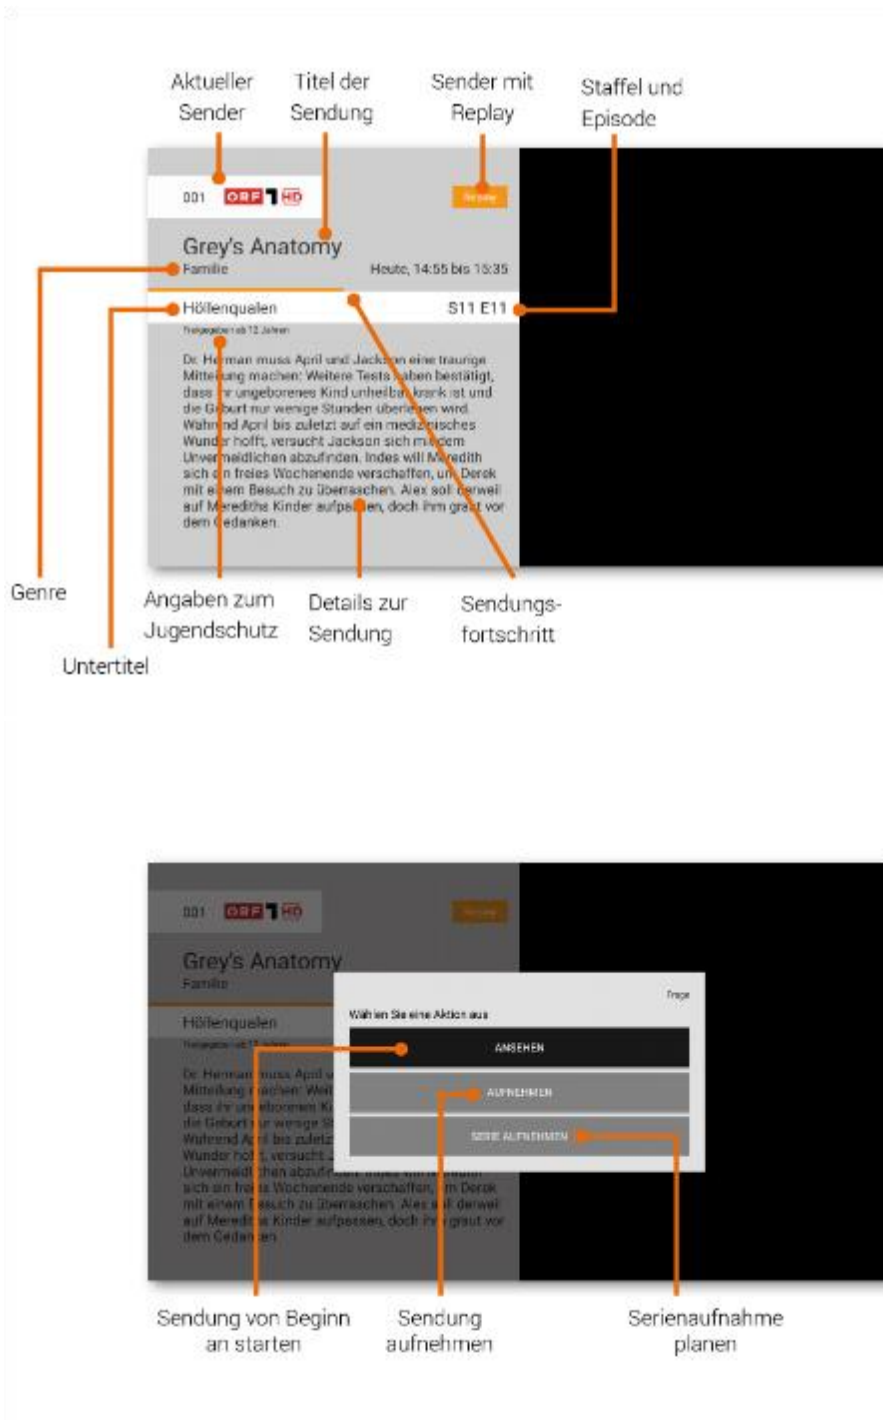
Aktueller Sender

Titel der Sendung

Sender mit Replay

Staffel und Episode

001 ORF 1 HD

Replay

Grey's Anatomy

Familie

Heute, 14:55 bis 15:35

Höllenquelen

S11 E11

Freigegeben ab 12 Jahren

Dr. Herman muss April und Jackson eine traurige Mitteilung machen: Weitere Tests haben bestätigt, dass ihr ungeborenes Kind unheilbar krank ist und die Geburt nur wenige Stunden überleben wird. Während April bis zuletzt auf ein medizinisches Wunder hofft, versucht Jackson sich mit dem Unvermeidlichen abzufinden. Indes will Meredith sich ein freies Wochenende verschaffen, um Derek mit einem Besuch zu überraschen. Alex soll derweil auf Merediths Kinder aufpassen, doch ihm graut vor dem Gedanken.

Genre

Angaben zum Jugendschutz

Details zur Sendung

Sendungsfortschritt

Untertitel

001 ORF 1 HD

Replay

Grey's Anatomy

Familie

Höllenquelen

Freigegeben ab 12 Jahren

Dr. Herman muss April u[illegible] Mitteilung machen: Weit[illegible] dass ihr ungeborenes Ki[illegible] die Geburt nur wenige St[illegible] Während April bis zuletz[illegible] Wunder hofft, versucht J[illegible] Unvermeidlichen abzufinden. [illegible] sich ein freies Wochenende verschaffen, um Derek mit einem Besuch zu überraschen. Alex soll derweil auf Merediths Kinder aufpassen, doch ihm graut vor dem Gedanken.

Frage

Wählen Sie eine Aktion aus

ANSEHEN

AUFNEHMEN

SERIE AUFNEHMEN

Sendung von Beginn an starten

Sendung aufnehmen

Serienaufnahme planen